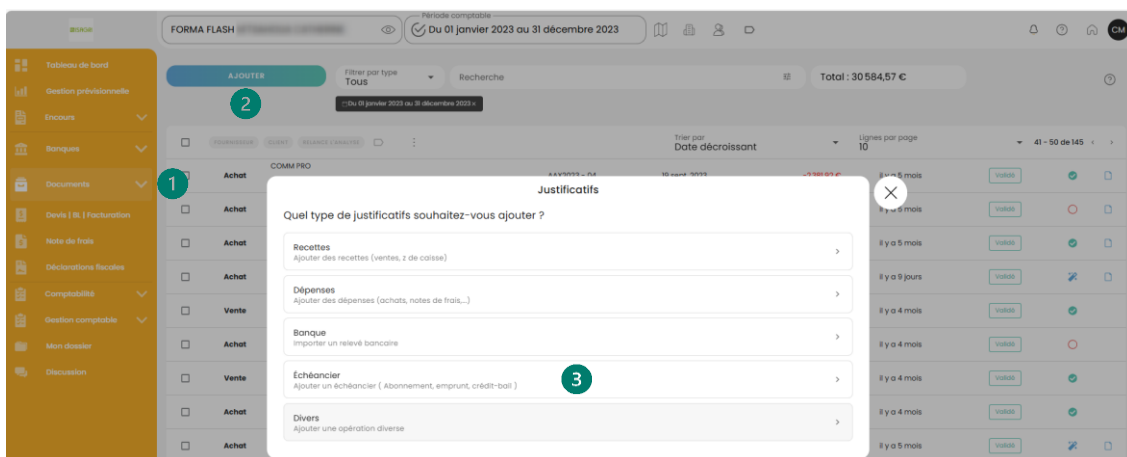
FORMA FLASH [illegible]

Période comptable
Du 01 janvier 2023 au 31 décembre 2023

CM

Tableau de bord
Gestion prévisionnelle
Encours
Banques
Documents
Devis | BL | Facturation
Note de frais
Déclarations fiscales
Comptabilité
Gestion comptable
Mon dossier
Discussion

AJOUTER
2
Filtrer par type
Tous
Recherche
Total : 30 584,57 €
Du 01 janvier 2023 au 31 décembre 2023

FOURNISSEUR CLIENT RELANCE / ANALYSE
Trier par
Date décroissant
Lignes par page
10
41 - 50 de 145

1
Achat
COMM PRO
AAX2023 - 04
19 sept. 2023
il y a 5 mois
Validé
Achat
il y a 5 mois
Validé
Achat
il y a 5 mois
Validé
Achat
il y a 9 jours
Validé
Vente
il y a 4 mois
Validé
Achat
il y a 4 mois
Validé
Vente
il y a 4 mois
Validé
Achat
il y a 4 mois
Validé
Achat
il y a 5 mois
Validé

Justificatifs
Quel type de justificatifs souhaitez-vous ajouter ?

Recettes
Ajouter des recettes (ventes, z de caisse)

Dépenses
Ajouter des dépenses (achats, notes de frais,...)

Banque
Importer un relevé bancaire

Échéancier
Ajouter un échéancier ( Abonnement, emprunt, crédit-bail )
3

Divers
Ajouter une opération diverse